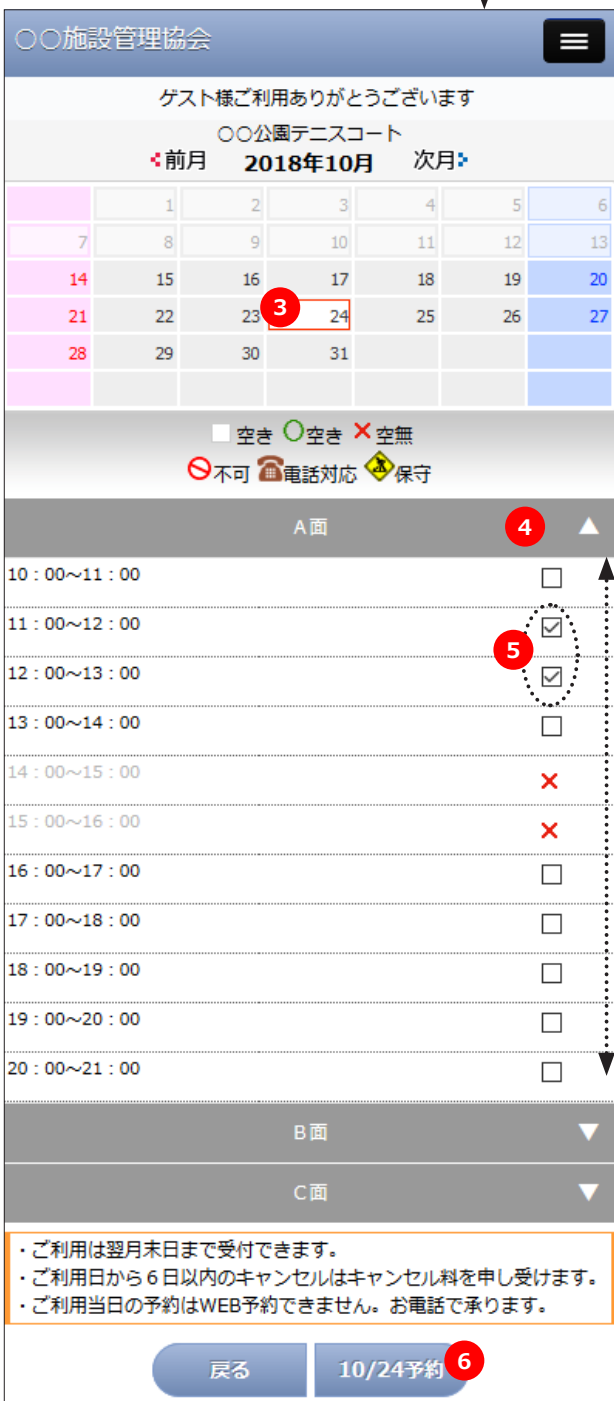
○○施設管理協会

ゲスト様ご利用ありがとうございます

○○公園テニスコート
前月 2018年10月 次月

|  |  |  |  |  |  |  |
|---|---|---|---|---|---|---|
|  | 1 | 2 | 3 | 4 | 5 | 6 |
| 7 | 8 | 9 | 10 | 11 | 12 | 13 |
| 14 | 15 | 16 | 17 | 18 | 19 | 20 |
| 21 | 22 | 23 | 24 | 25 | 26 | 27 |
| 28 | 29 | 30 | 31 |  |  |  |

3

空き 空き 空無
不可 電話対応 保守

A面 4

10：00～11：00
11：00～12：00
12：00～13：00
13：00～14：00
14：00～15：00
15：00～16：00
16：00～17：00
17：00～18：00
18：00～19：00
19：00～20：00
20：00～21：00

5

B面

C面

・ご利用は翌月末日まで受付できます。
・ご利用日から６日以内のキャンセルはキャンセル料を申し受けます。
・ご利用当日の予約はWEB予約できません。お電話で承ります。

戻る 10/24予約 6